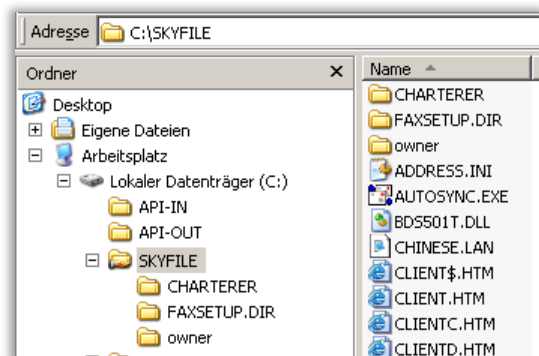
Adresse C:\SKYFILE

Ordner ×

Desktop
Eigene Dateien
Arbeitsplatz
Lokaler Datenträger (C:)
API-IN
API-OUT
SKYFILE
CHARTERER
FAXSETUP.DIR
owner

Name

CHARTERER
FAXSETUP.DIR
owner
ADDRESS.INI
AUTOSYNC.EXE
BDS501T.DLL
CHINESE.LAN
CLIENT$.HTM
CLIENT.HTM
CLIENTC.HTM
CLIENTD.HTM